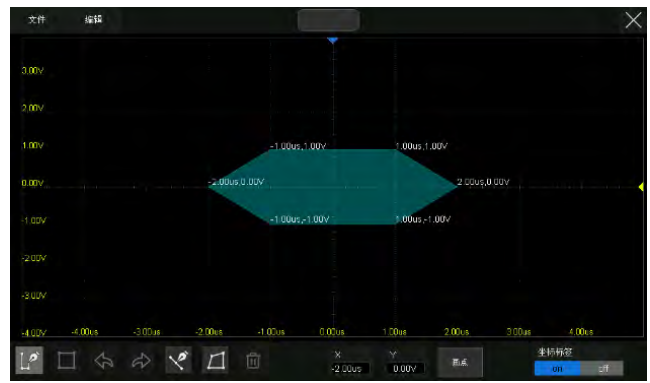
文件 编辑

3.00V
2.00V
1.00V
0.00V
-1.00V
-2.00V
-3.00V
-4.00V

-1.00us,1.00V
1.00us,1.00V
-2.00us,0.00V
2.00us,0.00V
-1.00us,-1.00V
1.00us,-1.00V

-4.00us -3.00us -2.00us -1.00us 0.00us 1.00us 2.00us 3.00us 4.00us

X
-2.00us
Y
0.00V
画点
坐标标签
on off